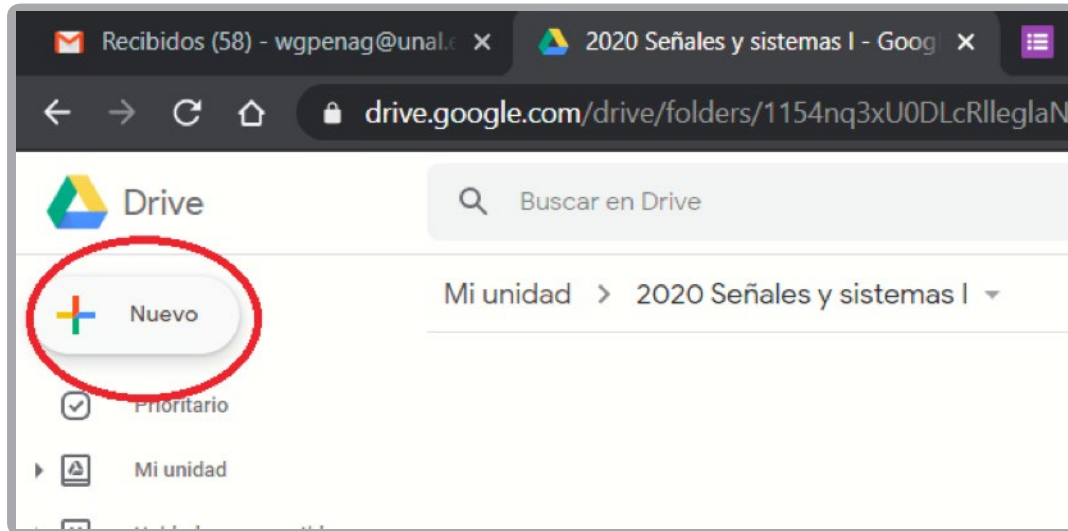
Recibidos (58) - wgpenag@unal.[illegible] ×
2020 Señales y sistemas I - Goog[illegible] ×
drive.google.com/drive/folders/1154nq3xU0DLcRlleglaN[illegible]

Drive

Buscar en Drive

Nuevo

Mi unidad > 2020 Señales y sistemas I

Prioritario

Mi unidad

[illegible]